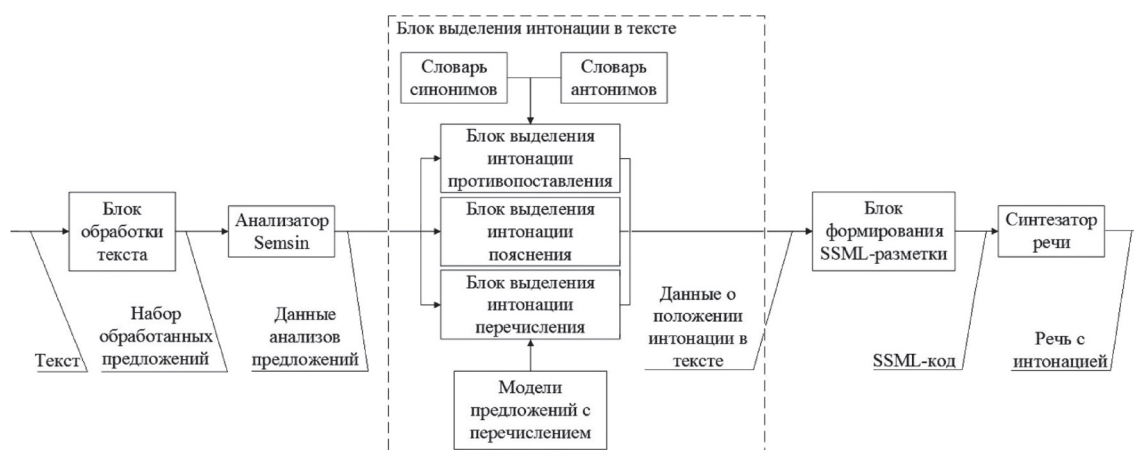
Блок выделения интонации в тексте

Словарь синонимов

Словарь антонимов

Блок выделения интонации противопоставления

Блок выделения интонации пояснения

Блок выделения интонации перечисления

Модели предложений с перечислением

Блок обработки текста

Анализатор Semsin

Блок формирования SSML-разметки

Синтезатор речи

Текст

Набор обработанных предложений

Данные анализов предложений

Данные о положении интонации в тексте

SSML-код

Речь с интонацией